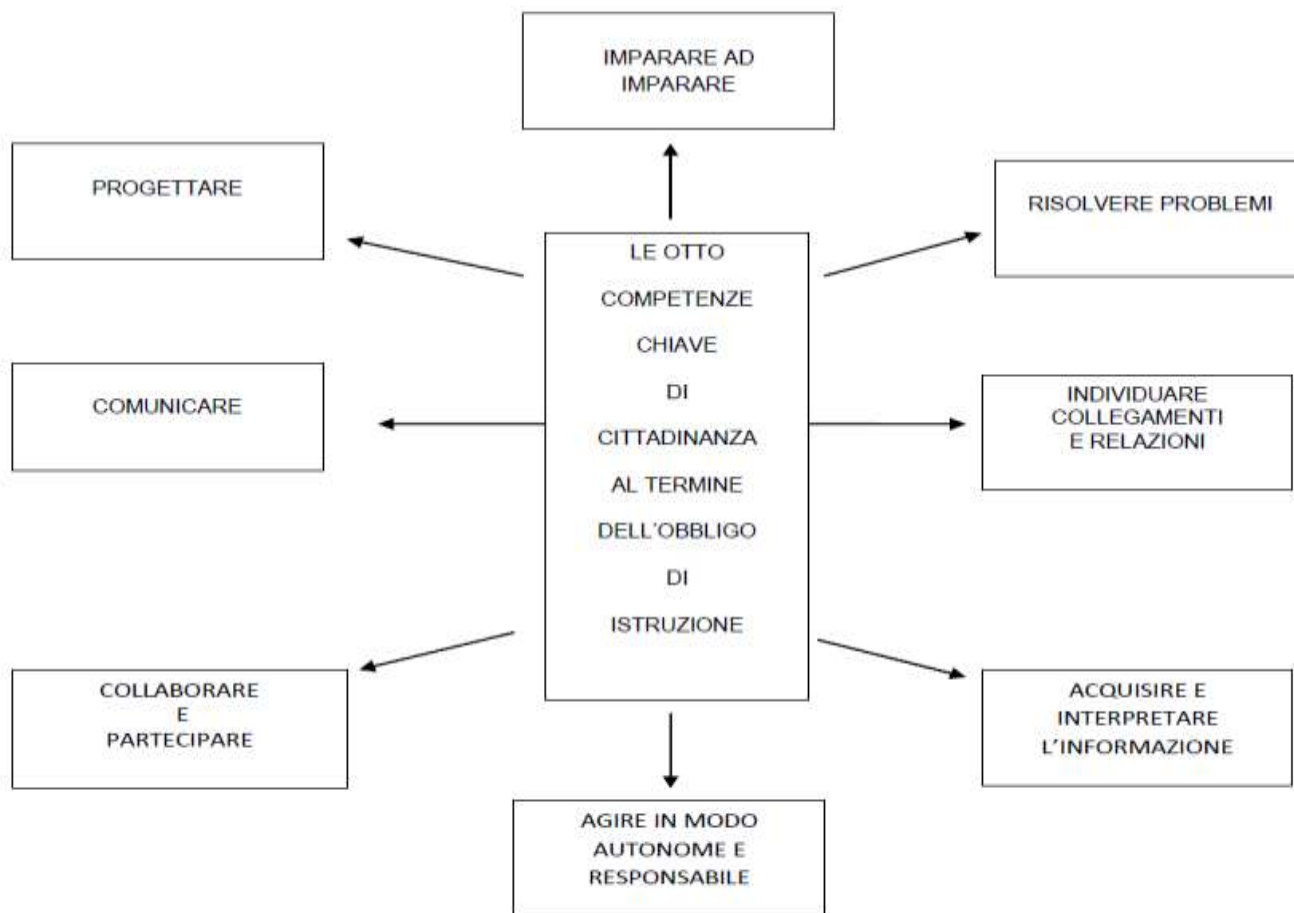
IMPARARE AD IMPARARE

PROGETTARE

RISOLVERE PROBLEMI

LE OTTO COMPETENZE CHIAVE DI CITTADINANZA AL TERMINE DELL'OBBLIGO DI ISTRUZIONE

COMUNICARE

INDIVIDUARE COLLEGAMENTI E RELAZIONI

COLLABORARE E PARTECIPARE

ACQUISIRE E INTERPRETARE L'INFORMAZIONE

AGIRE IN MODO AUTONOME E RESPONSABILE